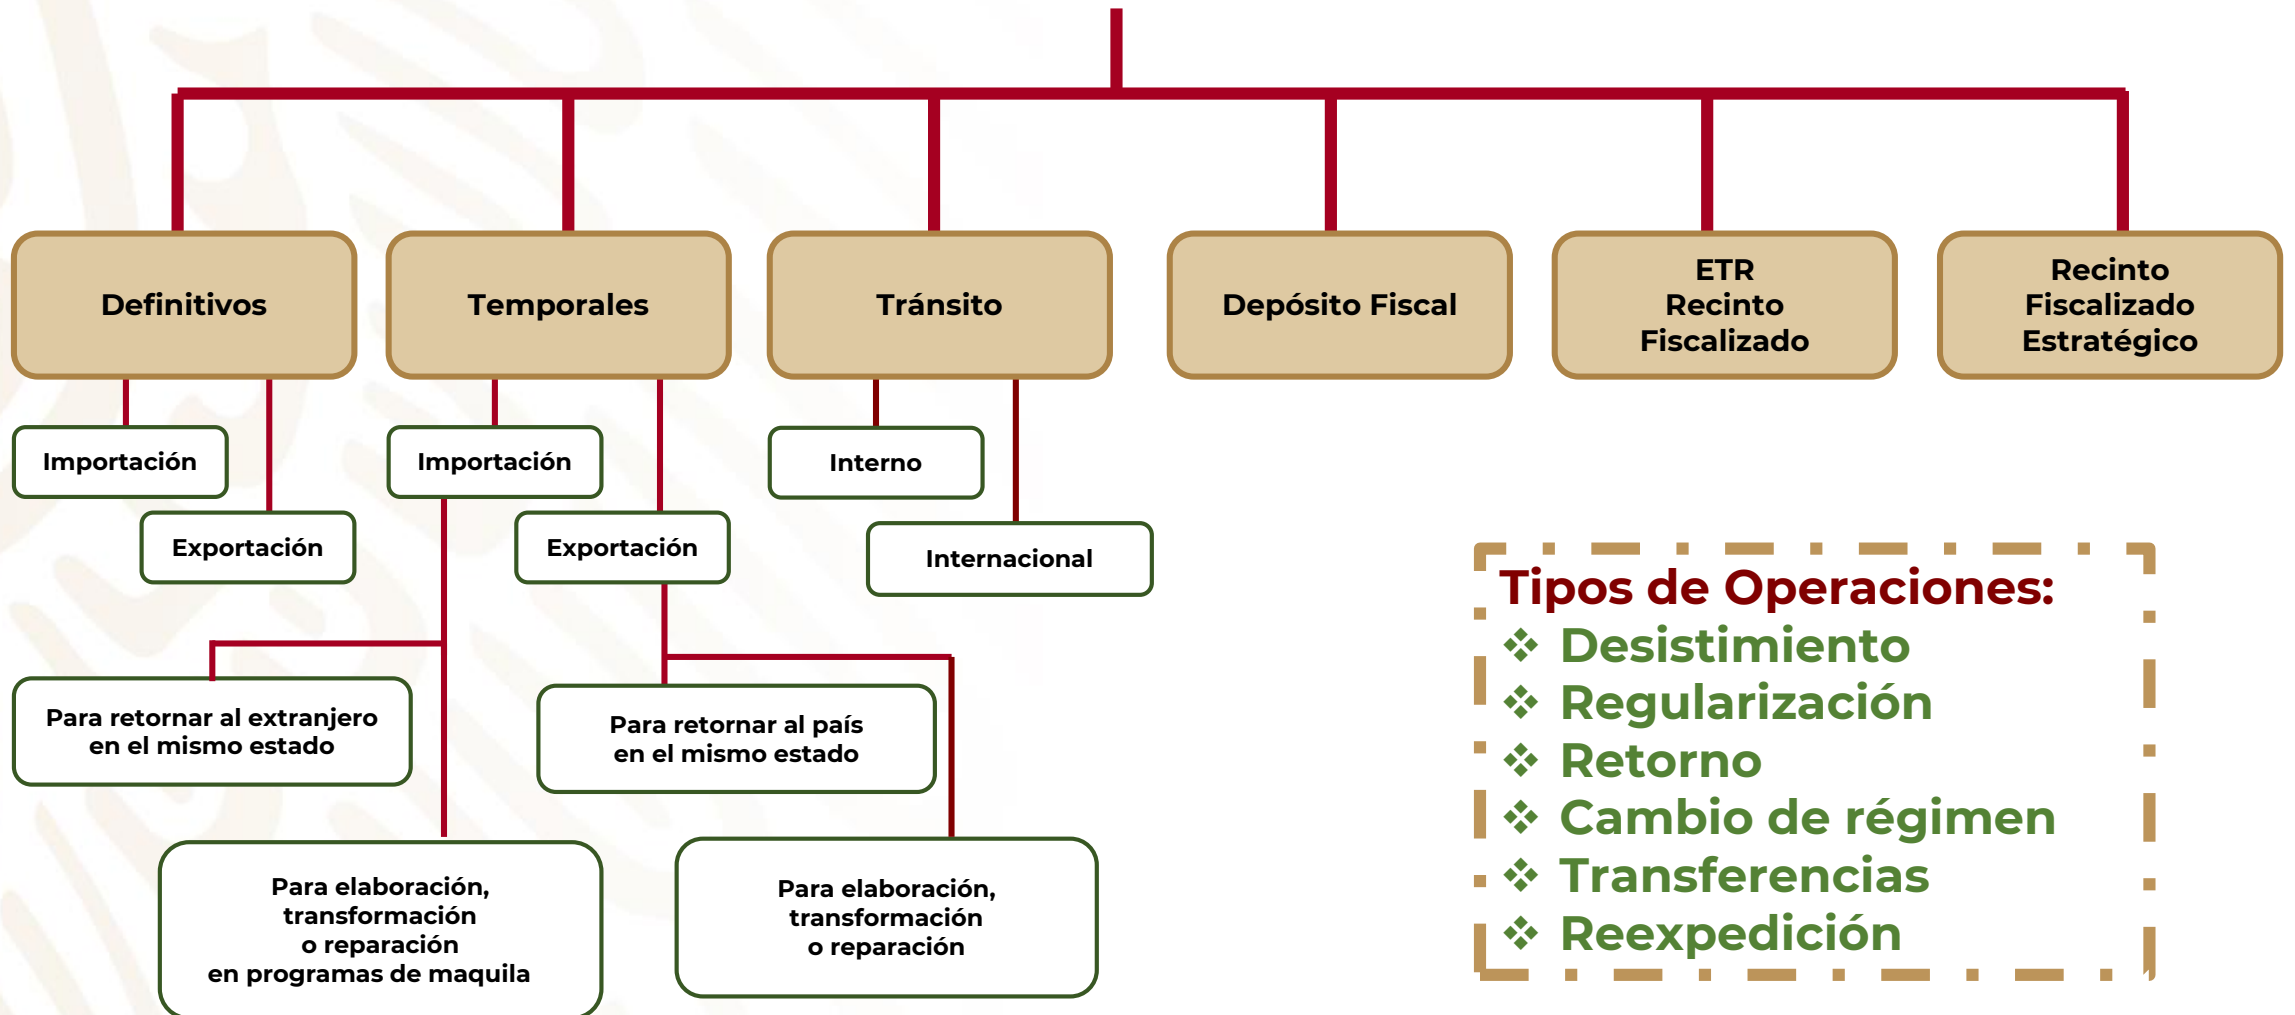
Definitivos

Temporales

Tránsito

Depósito Fiscal

ETR
Recinto
Fiscalizado

Recinto
Fiscalizado
Estratégico

Importación

Exportación

Importación

Exportación

Interno

Internacional

Para retornar al extranjero en el mismo estado

Para retornar al país en el mismo estado

Para elaboración, transformación o reparación en programas de maquila

Para elaboración, transformación o reparación

Tipos de Operaciones:
❖ Desistimiento
❖ Regularización
❖ Retorno
❖ Cambio de régimen
❖ Transferencias
❖ Reexpedición